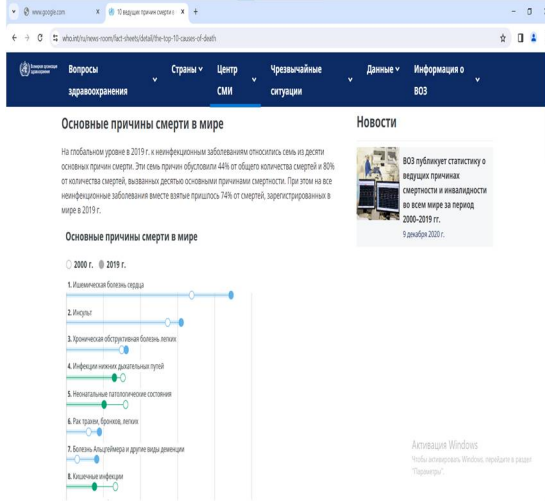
www.google.com × 10 ведущих причин смерти в × +

who.int/ru/news-room/fact-sheets/detail/the-top-10-causes-of-death

Всемирная организация здравоохранения

Вопросы здравоохранения

Страны

Центр СМИ

Чрезвычайные ситуации

Данные

Информация о ВОЗ

Основные причины смерти в мире

На глобальном уровне в 2019 г. к неинфекционным заболеваниям относились семь из десяти основных причин смерти. Эти семь причин обусловили 44% от общего количества смертей и 80% от количества смертей, вызванных десятью основными причинами смертности. При этом на все неинфекционные заболевания вместе взятые пришлось 74% от смертей, зарегистрированных в мире в 2019 г.

Основные причины смерти в мире

2000 г. 2019 г.

1. Ишемическая болезнь сердца

2. Инсульт

3. Хроническая обструктивная болезнь легких

4. Инфекции нижних дыхательных путей

5. Неонатальные патологические состояния

6. Рак трахеи, бронхов, легких

7. Болезнь Альцгеймера и другие виды деменции

8. Кишечные инфекции

Новости

ВОЗ публикует статистику о ведущих причинах смертности и инвалидности во всем мире за период 2000–2019 гг.

9 декабря 2020 г.

Активация Windows
Чтобы активировать Windows, перейдите в раздел "Параметры".